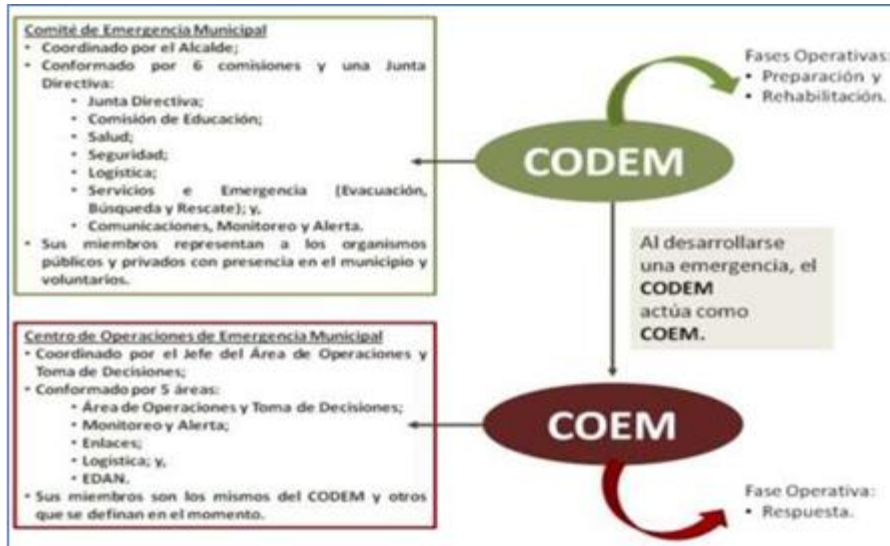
Comité de Emergencia Municipal
• Coordinado por el Alcalde;
• Conformado por 6 comisiones y una Junta Directiva:
  • Junta Directiva;
  • Comisión de Educación;
  • Salud;
  • Seguridad;
  • Logística;
  • Servicios e Emergencia (Evacuación, Búsqueda y Rescate); y,
  • Comunicaciones, Monitoreo y Alerta.
• Sus miembros representan a los organismos públicos y privados con presencia en el municipio y voluntarios.

CODEM

Fases Operativas:
• Preparación y
• Rehabilitación.

Al desarrollarse una emergencia, el CODEM actúa como COEM.

Centro de Operaciones de Emergencia Municipal
• Coordinado por el Jefe del Área de Operaciones y Toma de Decisiones;
• Conformado por 5 áreas:
  • Área de Operaciones y Toma de Decisiones;
  • Monitoreo y Alerta;
  • Enlaces;
  • Logística; y,
  • EDAN.
• Sus miembros son los mismos del CODEM y otros que se definan en el momento.

COEM

Fase Operativa:
• Respuesta.